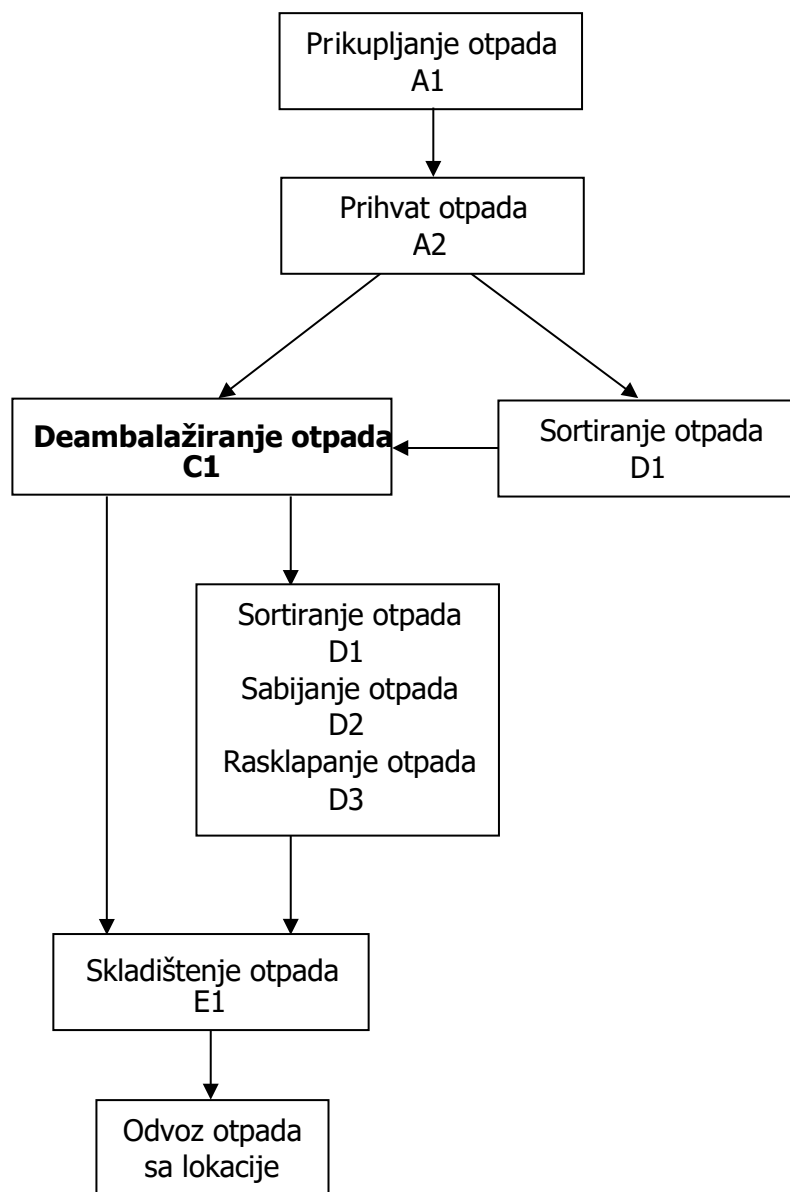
Prikupljanje otpada
A1

Prihvat otpada
A2

Deambalažiranje otpada
C1

Sortiranje otpada
D1

Sortiranje otpada
D1
Sabijanje otpada
D2
Rasklapanje otpada
D3

Skladištenje otpada
E1

Odvoz otpada
sa lokacije